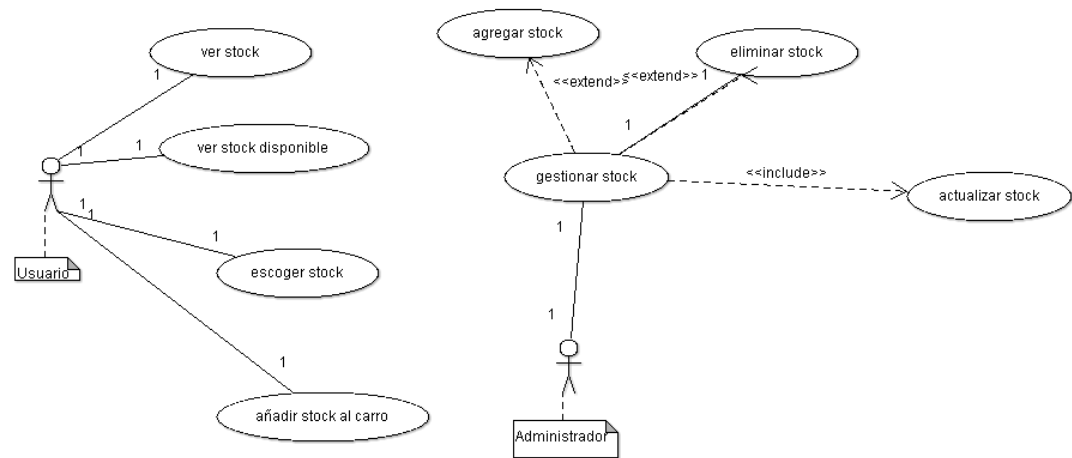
ver stock
1
1
1
ver stock disponible
1
1
1
escoger stock
Usuario
1
añadir stock al carro

agregar stock
<<extend>>
<<extend>> 1
eliminar stock
1
gestionar stock
<<include>>
actualizar stock
1
1
Administrador